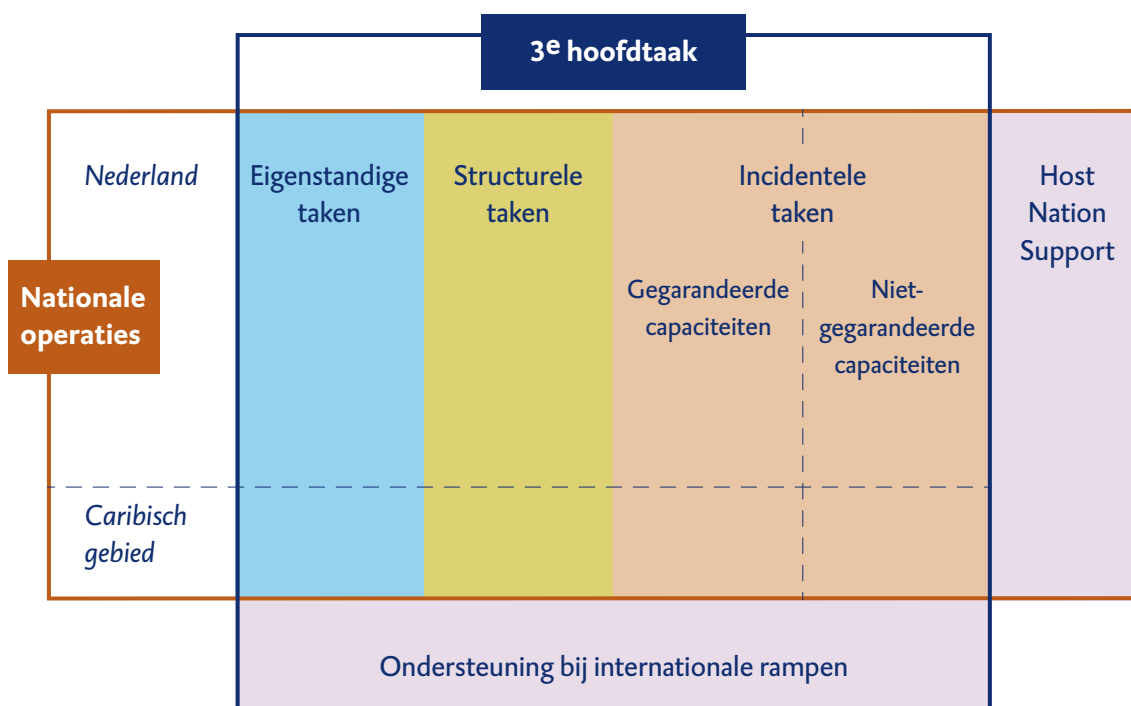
3$^{e}$ hoofdtaak

Nationale operaties

Nederland

Eigenstandige taken

Structurele taken

Incidentele taken

Gegarandeerde capaciteiten

Niet-gegarandeerde capaciteiten

Host Nation Support

Caribisch gebied

Ondersteuning bij internationale rampen